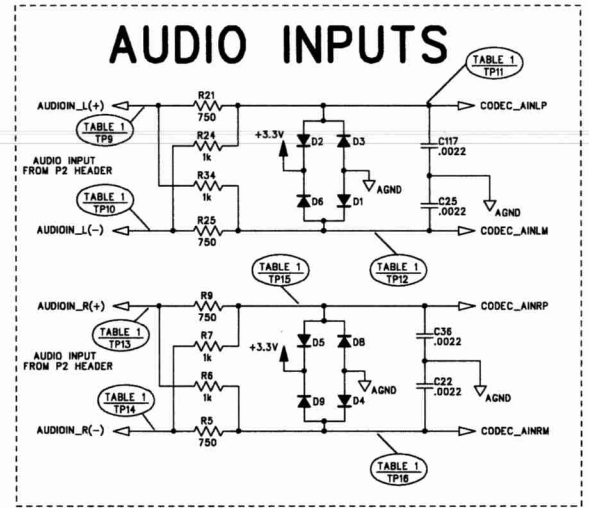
AUDIO INPUTS

TABLE 1
TP11

AUDIOIN_L(+)
R21
750
CODEC_AINLP
TABLE 1
TP9
R24
1k
+3.3V
D2
D3
C117
.0022
AUDIO INPUT
FROM P2 HEADER
R34
1k
AGND
TABLE 1
TP10
D6
D1
C25
.0022
AGND
R25
750
AUDIOIN_L(-)
CODEC_AINLM

TABLE 1
TP15
TABLE 1
TP12

AUDIOIN_R(+)
R9
750
CODEC_AINRP
TABLE 1
TP13
R7
1k
C36
.0022
+3.3V
D5
D8
AUDIO INPUT
FROM P2 HEADER
R6
1k
AGND
C22
.0022
AGND
TABLE 1
TP14
D9
D4
R5
750
AUDIOIN_R(-)
CODEC_AINRM

TABLE 1
TP16